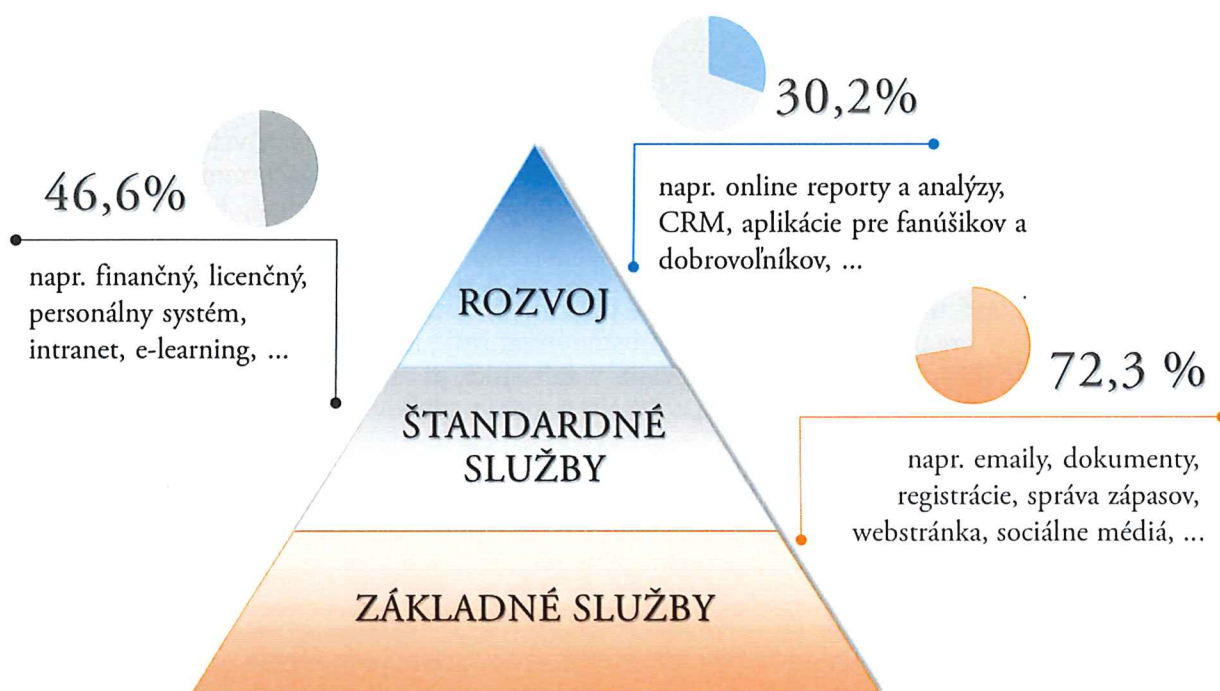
30,2%

napr. online reporty a analýzy, CRM, aplikácie pre fanúšikov a dobrovoľníkov, ...

46,6%

napr. finančný, licenčný, personálny systém, intranet, e-learning, ...

ROZVOJ

72,3 %

ŠTANDARDNÉ SLUŽBY

napr. emaily, dokumenty, registrácie, správa zápasov, webstránka, sociálne médiá, ...

ZÁKLADNÉ SLUŽBY